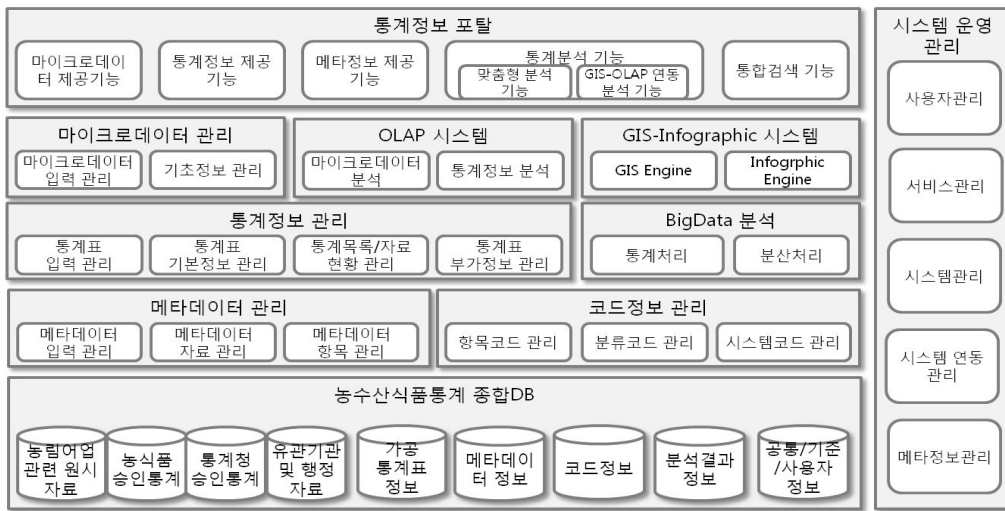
통계정보 포탈

마이크로데이터 제공기능

통계정보 제공 기능

메타정보 제공 기능

통계분석 기능

맞춤형 분석 기능

GIS-OLAP 연동 분석 기능

통합검색 기능

마이크로데이터 관리

마이크로데이터 입력 관리

기초정보 관리

OLAP 시스템

마이크로데이터 분석

통계정보 분석

GIS-Infographic 시스템

GIS Engine

Infogrphic Engine

통계정보 관리

통계표 입력 관리

통계표 기본정보 관리

통계목록/자료 현황 관리

통계표 부가정보 관리

BigData 분석

통계처리

분산처리

메타데이터 관리

메타데이터 입력 관리

메타데이터 자료 관리

메타데이터 항목 관리

코드정보 관리

항목코드 관리

분류코드 관리

시스템코드 관리

농수산식품통계 종합DB

농림어업 관련 원시 자료

농식품 승인통계

통계청 승인통계

유관기관 및 행정 자료

가공 통계표 정보

메타데이터 정보

코드정보

분석결과 정보

공통/기준 /사용자 정보

시스템 운영 관리

사용자관리

서비스관리

시스템관리

시스템 연동 관리

메타정보관리